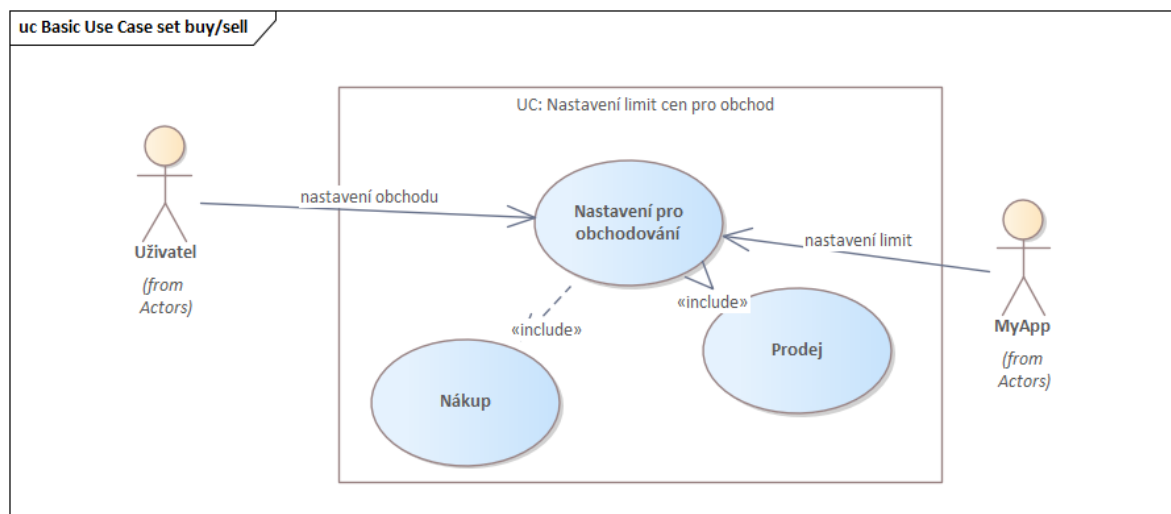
uc Basic Use Case set buy/sell

UC: Nastavení limit cen pro obchod

Uživatel

(from Actors)

nastavení obchodu

Nastavení pro obchodování

nastavení limit

«include»

«include»

MyApp

(from Actors)

Prodej

Nákup